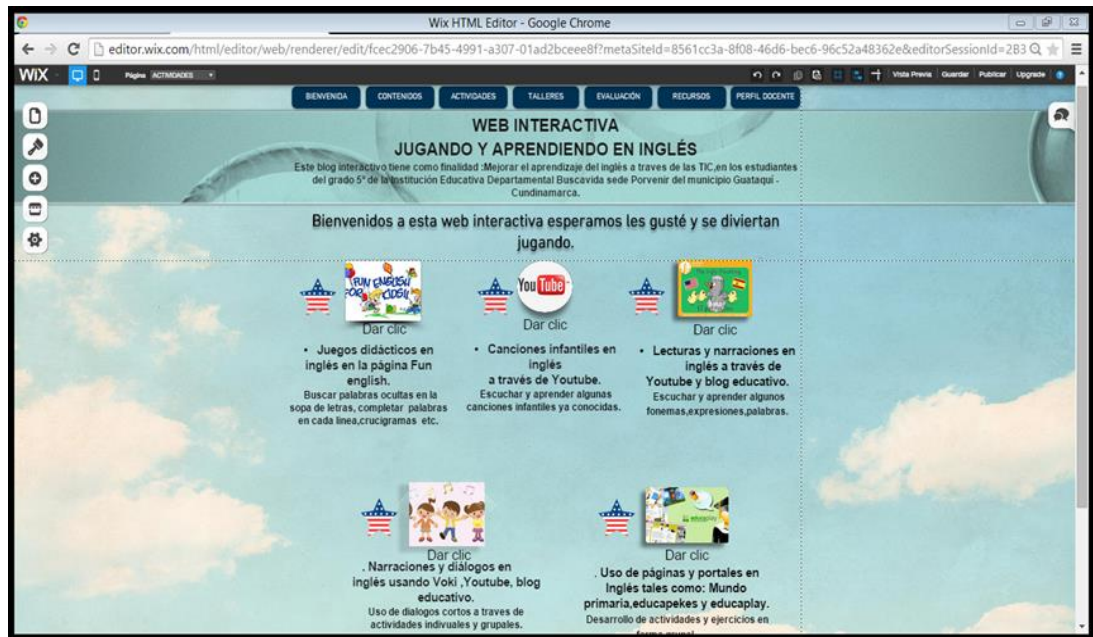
Wix HTML Editor - Google Chrome

editor.wix.com/html/editor/web/renderer/edit/fcec2906-7b45-4991-a307-01ad2bceee8f?metaSiteId=8561cc3a-8f08-46d6-bec6-96c52a48362e&editorSessionId=2B3

WiX Página ACTIVIDADES

Vista Previa Guardar Publicar Upgrade

BIENVENIDA CONTENIDOS ACTIVIDADES TALLERES EVALUACIÓN RECURSOS PERFIL DOCENTE

WEB INTERACTIVA
JUGANDO Y APRENDIENDO EN INGLÉS

Este blog interactivo tiene como finalidad :Mejorar el aprendizaje del inglés a traves de las TIC,en los estudiantes del grado 5° de la Institución Educativa Departamental Buscavida sede Porvenir del municipio Guataquí - Cundinamarca.

Bienvenidos a esta web interactiva esperamos les gusté y se diviertan jugando.

FUN ENGLISH FOR KIDS!

Dar clic

• Juegos didácticos en inglés en la página Fun english.

Buscar palabras ocultas en la sopa de letras, completar palabras en cada linea,crucigramas etc.

You Tube

Dar clic

• Canciones infantiles en inglés a través de Youtube.

Escuchar y aprender algunas canciones infantiles ya conocidas.

Dar clic

• Lecturas y narraciones en inglés a través de Youtube y blog educativo.

Escuchar y aprender algunos fonemas,expresiones,palabras.

Dar clic

. Narraciones y diálogos en inglés usando Voki ,Youtube, blog educativo.

Uso de dialogos cortos a traves de actividades indivuales y grupales.

Dar clic

. Uso de páginas y portales en Inglés tales como: Mundo primaria,educapekes y educaplay.

Desarrollo de actividades y ejercicios en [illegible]